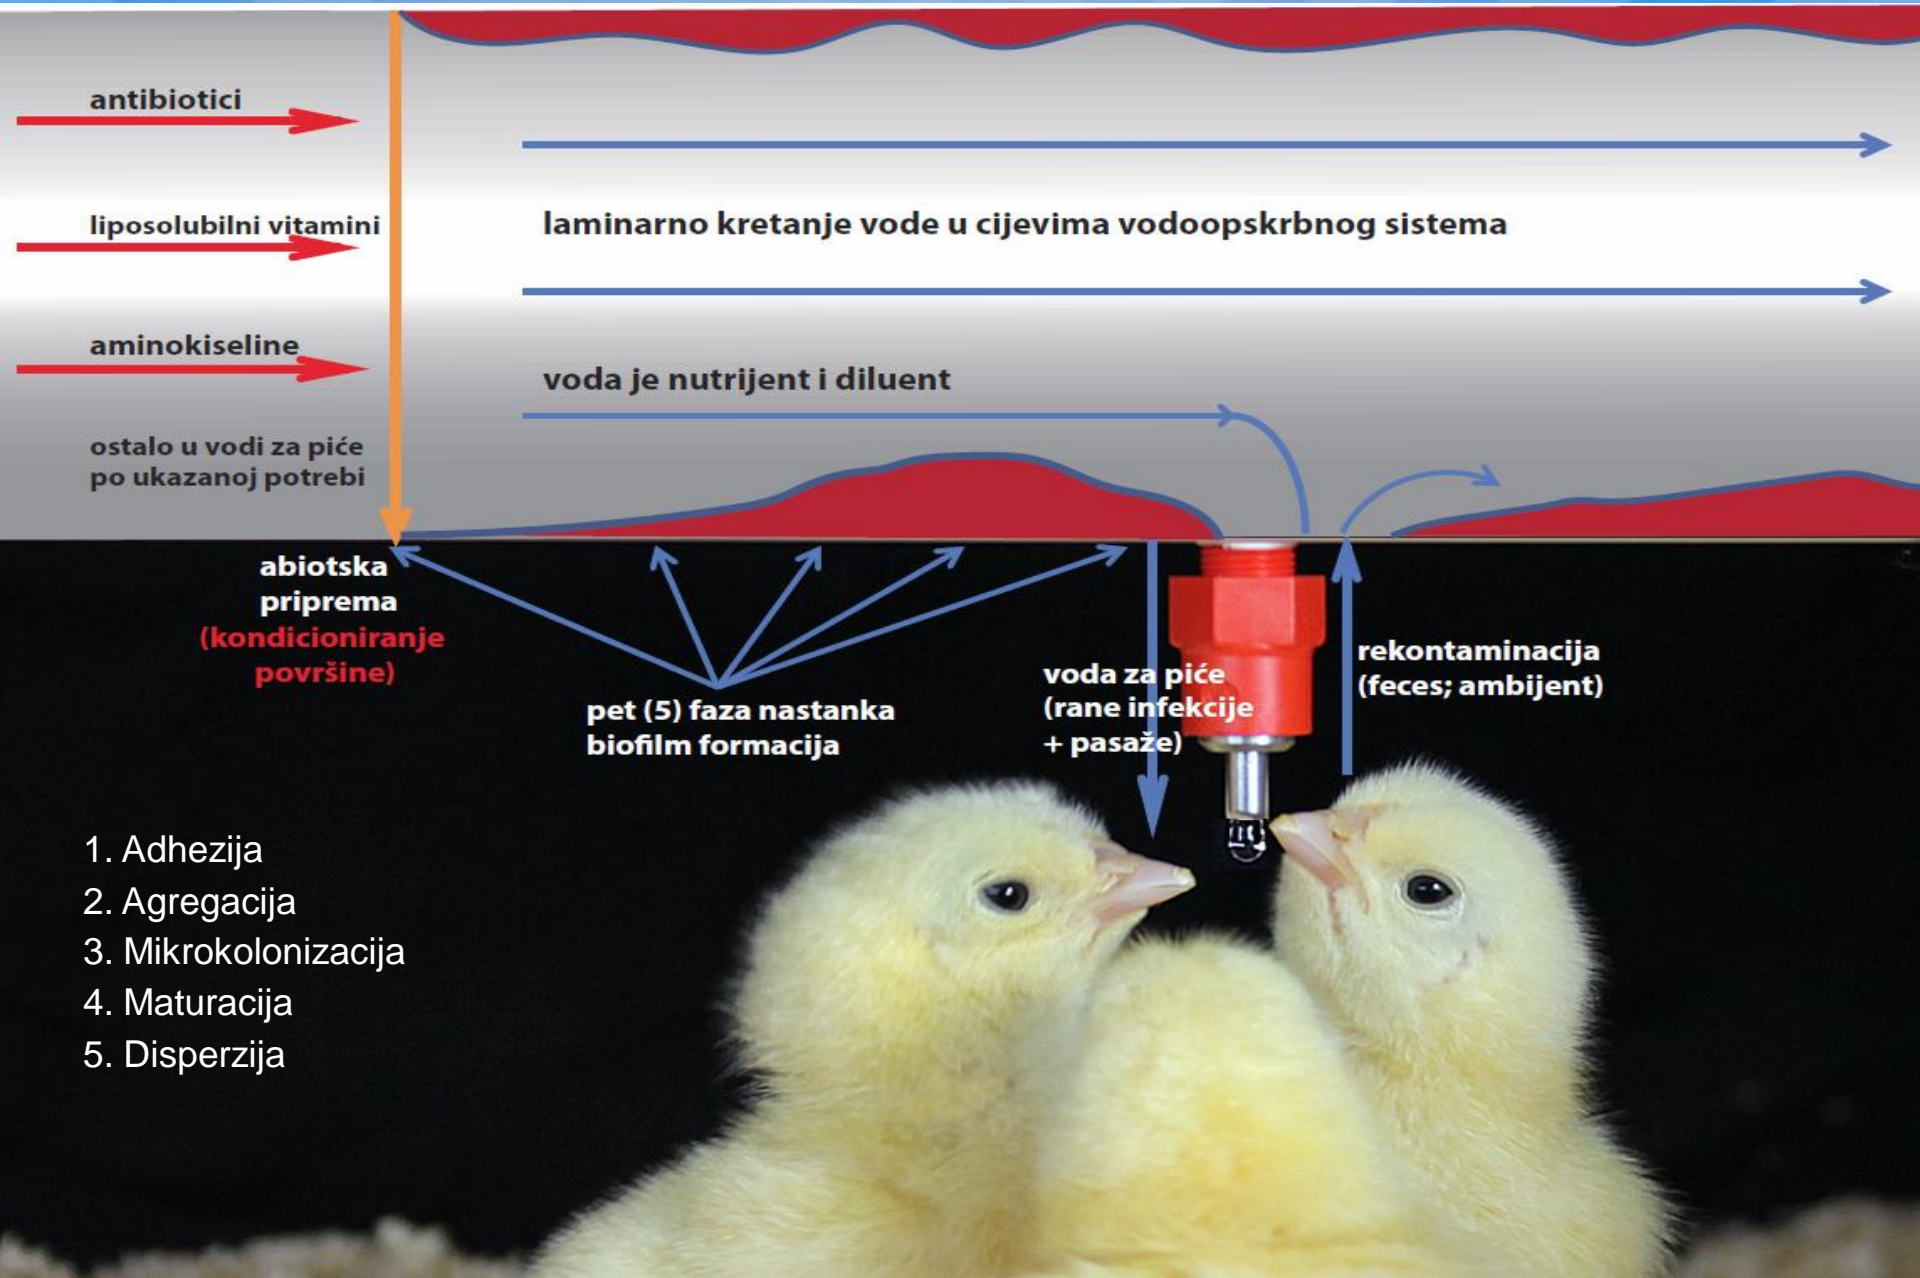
antibiotici

liposolubilni vitamini

aminokiseline

ostalo u vodi za piće po ukazanoj potrebi

laminarno kretanje vode u cijevima vodoopskrbnog sistema

voda je nutrijent i diluent

abiotska priprema (kondicioniranje površine)

pet (5) faza nastanka biofilm formacija

voda za piće (rane infekcije + pasaže)

rekontaminacija (feces; ambijent)

1. Adhezija
2. Agregacija
3. Mikrokolonizacija
4. Maturacija
5. Disperzija